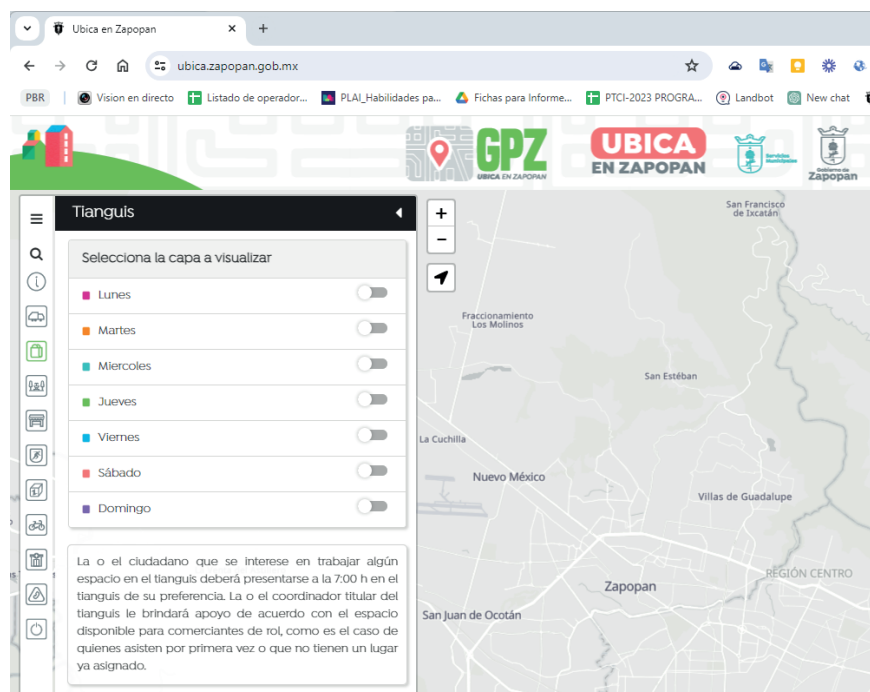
Ubica en Zapopan
+
ubica.zapopan.gob.mx
PBR | Vision en directo | Listado de operador... | PLAI_Habilidades pa... | Fichas para Informe... | PTCI-2023 PROGRA... | Landbot | New chat

GPZ
UBICA EN ZAPOPAN
UBICA EN ZAPOPAN
Servicios Municipales
Gobierno de Zapopan

Tianguis
Selecciona la capa a visualizar
Lunes
Martes
Miercoles
Jueves
Viernes
Sábado
Domingo

La o el ciudadano que se interese en trabajar algún espacio en el tianguis deberá presentarse a la 7:00 h en el tianguis de su preferencia. La o el coordinador titular del tianguis le brindará apoyo de acuerdo con el espacio disponible para comerciantes de rol, como es el caso de quienes asisten por primera vez o que no tienen un lugar ya asignado.

+
−
San Francisco de Ixcatán
Fraccionamiento Los Molinos
San Estéban
La Cuchilla
Nuevo México
Villas de Guadalupe
Zapopan
REGIÓN CENTRO
San Juan de Ocotán